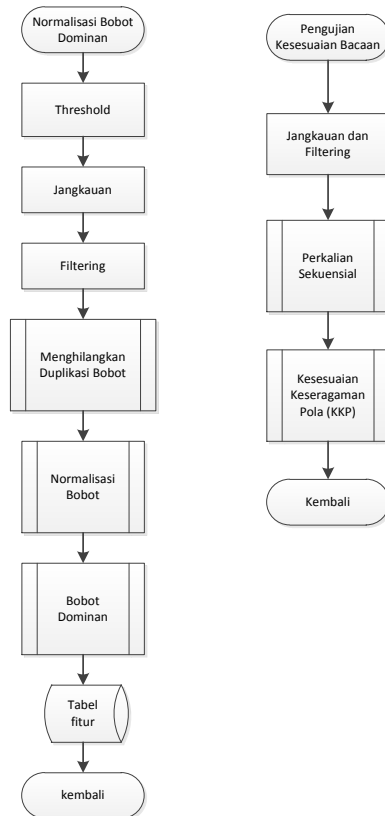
Normalisasi Bobot Dominan

Threshold

Jangkauan

Filtering

Menghilangkan Duplikasi Bobot

Normalisasi Bobot

Bobot Dominan

Tabel fitur

kembali

Pengujian Kesesuaian Bacaan

Jangkauan dan Filtering

Perkalian Sekuensial

Kesesuaian Keseragaman Pola (KKP)

Kembali